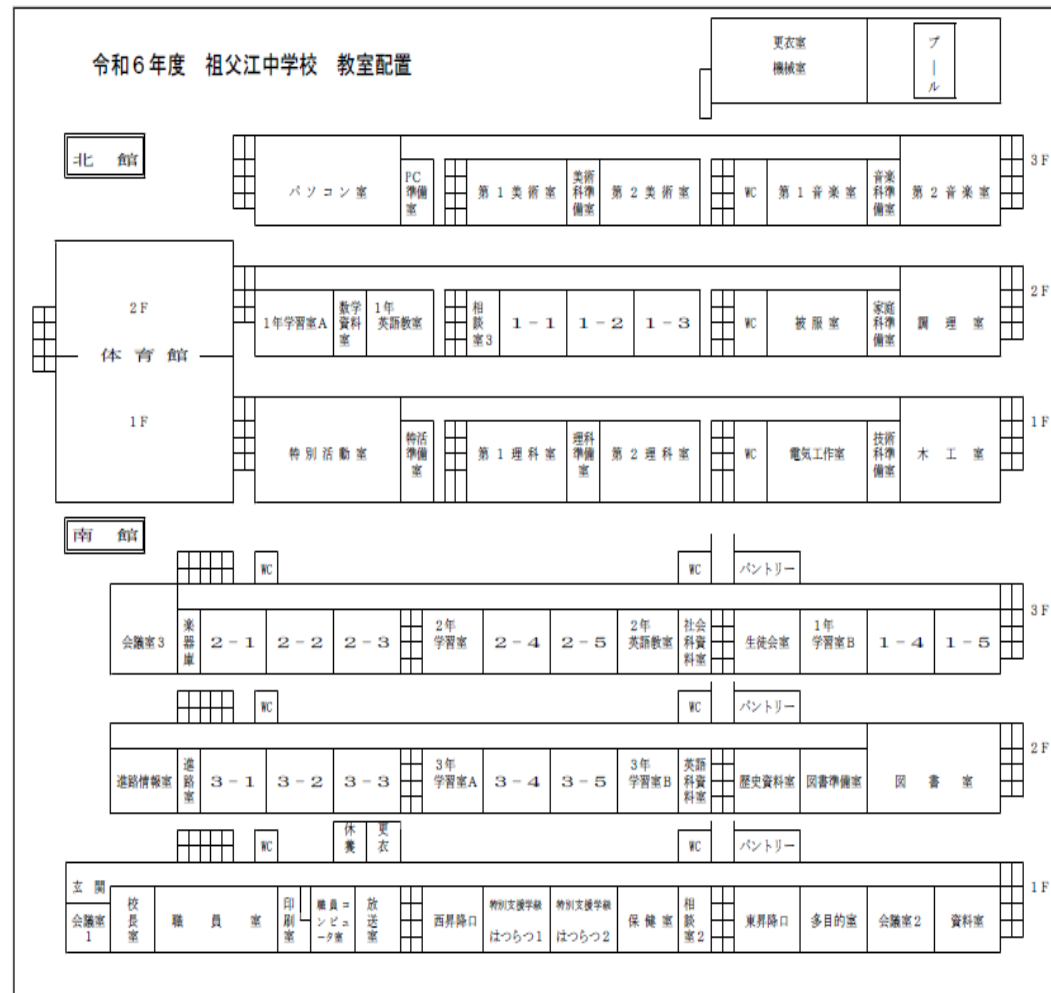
令和６年度　祖父江中学校　教室配置

更衣室
機械室
プール

北　館

パソコン室 | PC準備室 | 第１美術室 | 美術科準備室 | 第２美術室 | WC | 第１音楽室 | 音楽科準備室 | 第２音楽室 | 3F

2F
体育館
1F

1年学習室A | 数学資料室 | 1年英語教室 | 相談室3 | 1－1 | 1－2 | 1－3 | WC | 被服室 | 家庭科準備室 | 調理室 | 2F

特別活動室 | 特活準備室 | 第１理科室 | 理科準備室 | 第２理科室 | WC | 電気工作室 | 技術科準備室 | 木工室 | 1F

南　館

WC　WC　パントリー

会議室3 | 楽器庫 | 2－1 | 2－2 | 2－3 | 2年学習室 | 2－4 | 2－5 | 2年英語教室 | 社会科資料室 | 生徒会室 | 1年学習室B | 1－4 | 1－5 | 3F

WC　WC　パントリー

進路情報室 | 進路室 | 3－1 | 3－2 | 3－3 | 3年学習室A | 3－4 | 3－5 | 3年学習室B | 英語科資料室 | 歴史資料室 | 図書準備室 | 図書室 | 2F

WC　休養　更衣　WC　パントリー

玄関
会議室1 | 校長室 | 職員室 | 印刷室 | 職員コンピュータ室 | 放送室 | 西昇降口 | 特別支援学級 はつらつ1 | 特別支援学級 はつらつ2 | 保健室 | 相談室2 | 東昇降口 | 多目的室 | 会議室2 | 資料室 | 1F